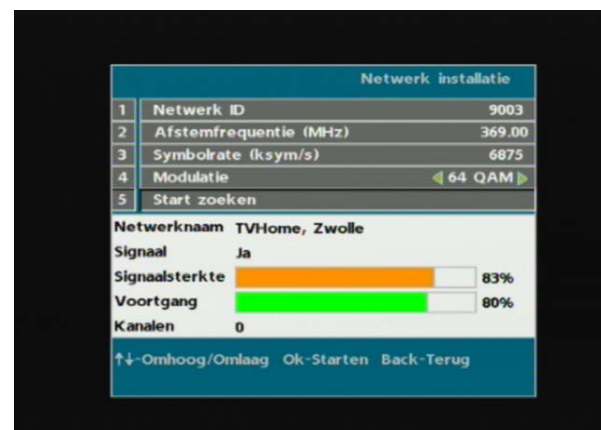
Netwerk installatie

| | | |
|---|---|---|
| 1 | Netwerk ID | 9003 |
| 2 | Afstemfrequentie (MHz) | 369.00 |
| 3 | Symbolrate (ksym/s) | 6875 |
| 4 | Modulatie | 64 QAM |
| 5 | Start zoeken | |

Netwerknaam TVHome, Zwolle
Signaal Ja
Signaalsterkte 83%
Voortgang 80%
Kanalen 0

↑↓-Omhoog/Omlaag Ok-Starten Back-Terug